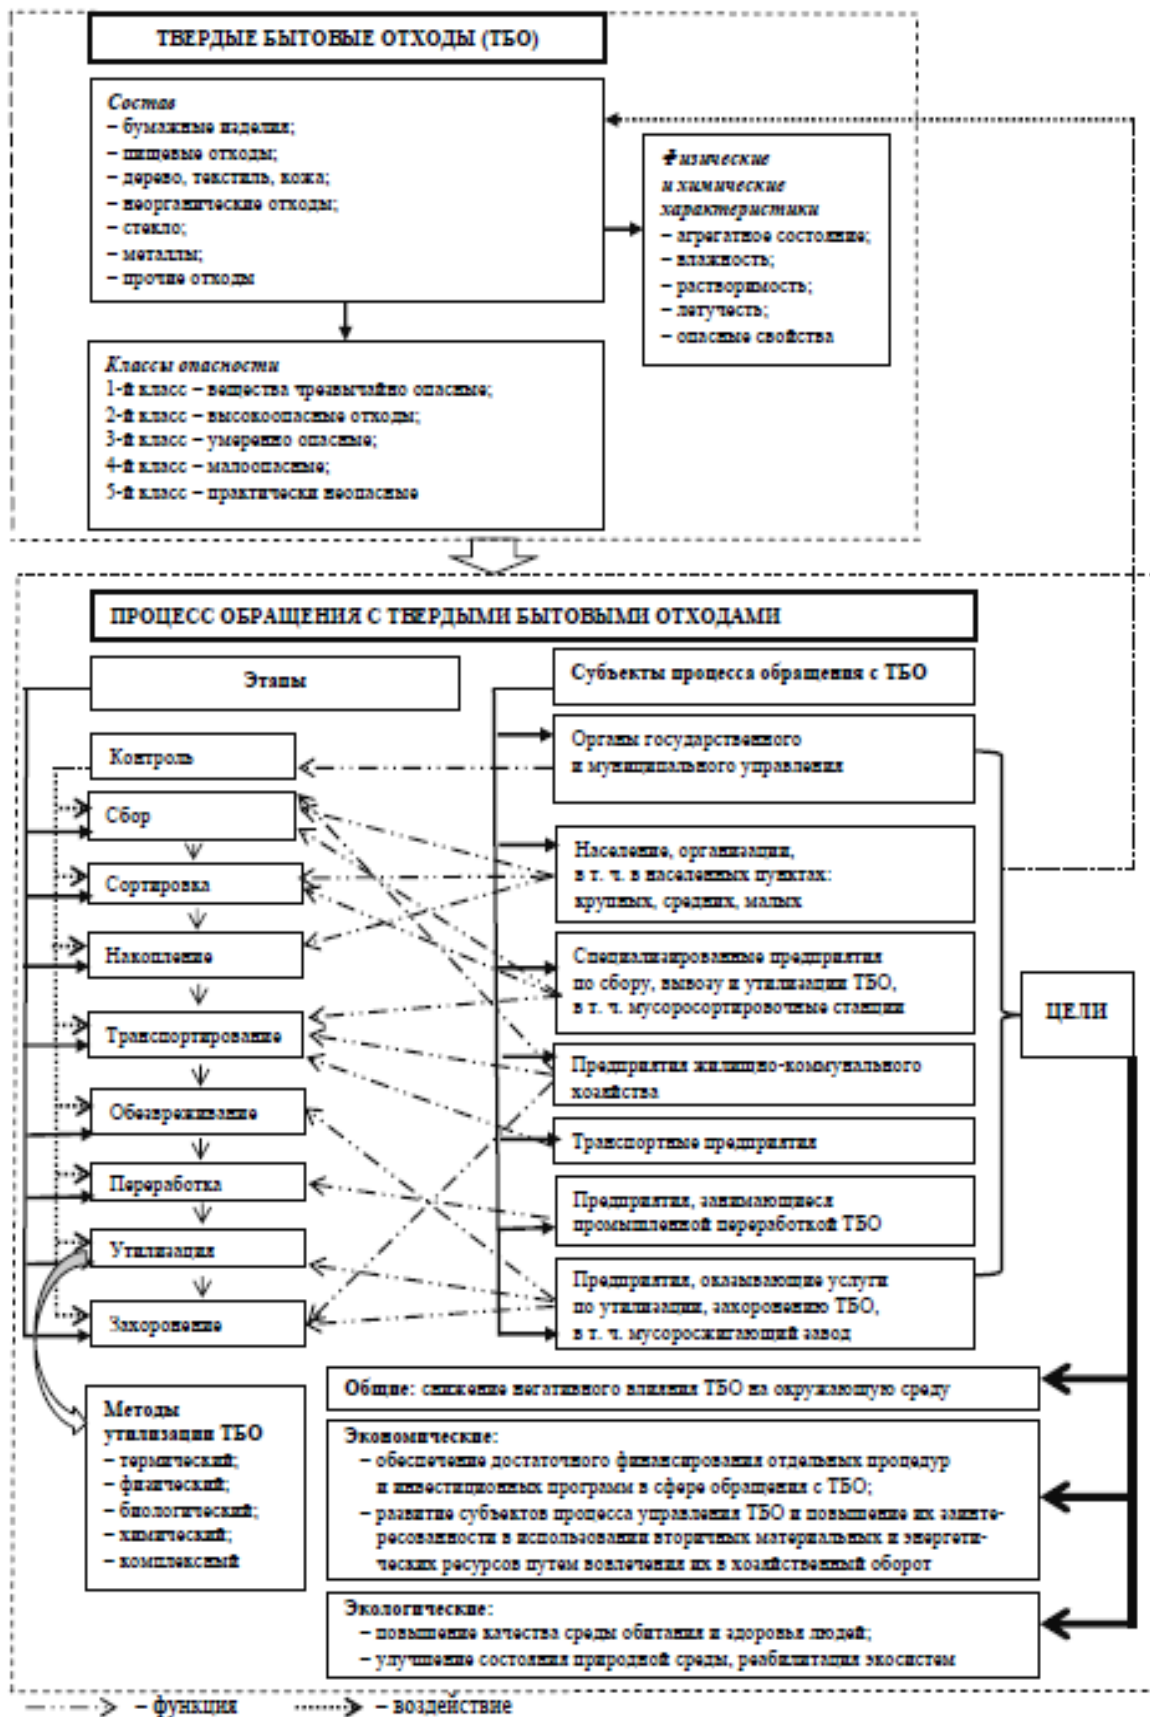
ТВЕРДЫЕ БЫТОВЫЕ ОТХОДЫ (ТБО)

Состав
– бумажные изделия;
– пищевые отходы;
– дерево, текстиль, кожа;
– неорганические отходы;
– стекло;
– металлы;
– прочие отходы

Физические и химические характеристики
– агрегатное состояние;
– влажность;
– растворимость;
– летучесть;
– опасные свойства

Классы опасности
1-й класс – вещества чрезвычайно опасные;
2-й класс – высокоопасные отходы;
3-й класс – умеренно опасные;
4-й класс – малоопасные;
5-й класс – практически неопасные

ПРОЦЕСС ОБРАЩЕНИЯ С ТВЕРДЫМИ БЫТОВЫМИ ОТХОДАМИ

Этапы

Контроль
Сбор
Сортировка
Накопление
Транспортирование
Обезвреживание
Переработка
Утилизация
Захоронение

Субъекты процесса обращения с ТБО

Органы государственного и муниципального управления
Население, организации, в т. ч. в населенных пунктах: крупных, средних, малых
Специализированные предприятия по сбору, вывозу и утилизации ТБО, в т. ч. мусоросортировочные станции
Предприятия жилищно-коммунального хозяйства
Транспортные предприятия
Предприятия, занимающиеся промышленной переработкой ТБО
Предприятия, оказывающие услуги по утилизации, захоронению ТБО, в т. ч. мусоросжигающий завод

ЦЕЛИ

Методы утилизации ТБО
– термический;
– физический;
– биологический;
– химический;
– комплексный

Общие: снижение негативного влияния ТБО на окружающую среду

Экономические:
– обеспечение достаточного финансирования отдельных процедур и инвестиционных программ в сфере обращения с ТБО;
– развитие субъектов процесса управления ТБО и повышение их заинтересованности в использовании вторичных материальных и энергетических ресурсов путем вовлечения их в хозяйственный оборот

Экологические:
– повышение качества среды обитания и здоровья людей;
– улучшение состояния природной среды, реабилитация экосистем

– функция – воздействие